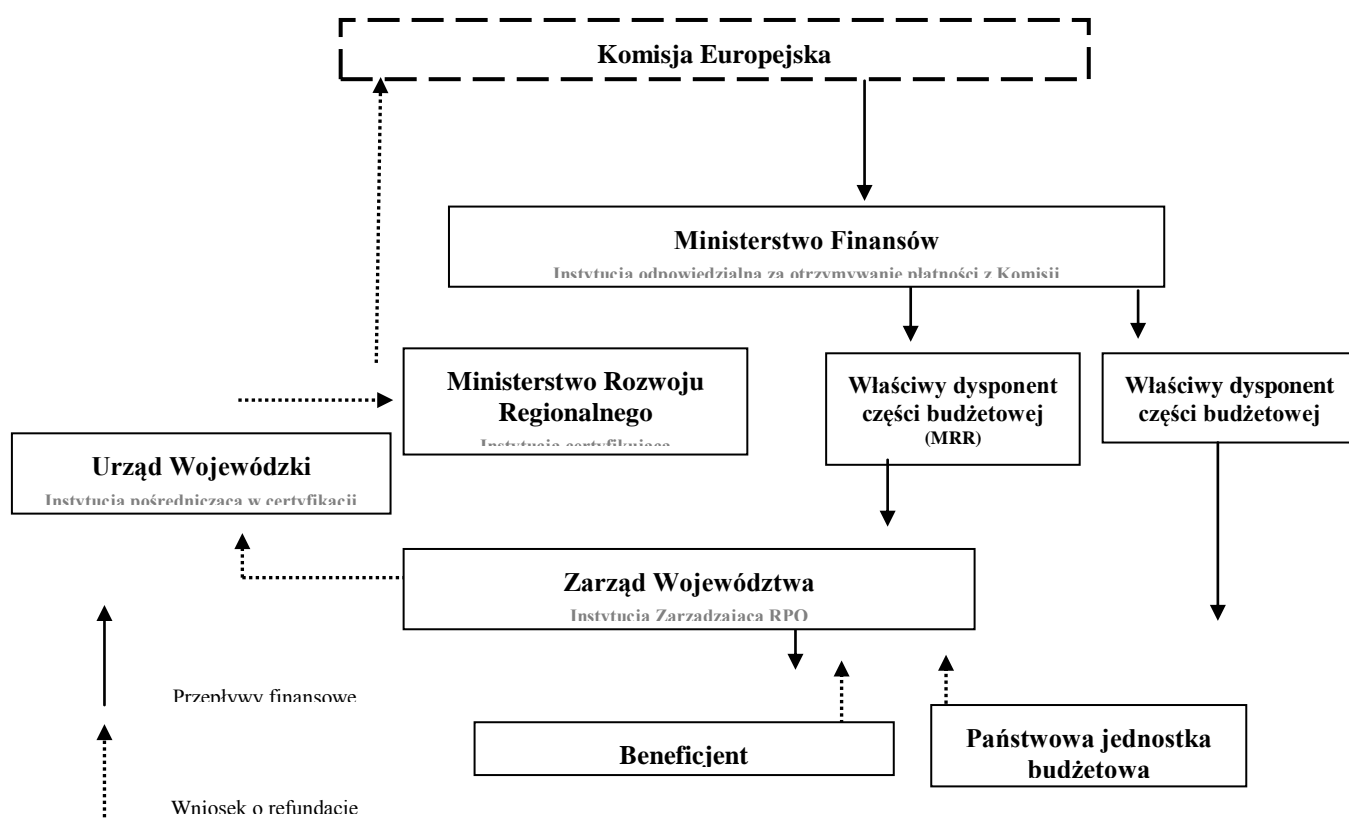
Komisja Europejska

Ministerstwo Finansów

Instytucja odpowiedzialna za otrzymywanie płatności z Komisji

Ministerstwo Rozwoju Regionalnego

Instytucja certyfikująca

Właściwy dysponent części budżetowej (MRR)

Właściwy dysponent części budżetowej

Urząd Wojewódzki

Instytucja pośrednicząca w certyfikacji

Zarząd Województwa

Instytucja Zarządzająca RPO

Przepływy finansowe

Beneficjent

Państwowa jednostka budżetowa

Wniosek o refundację